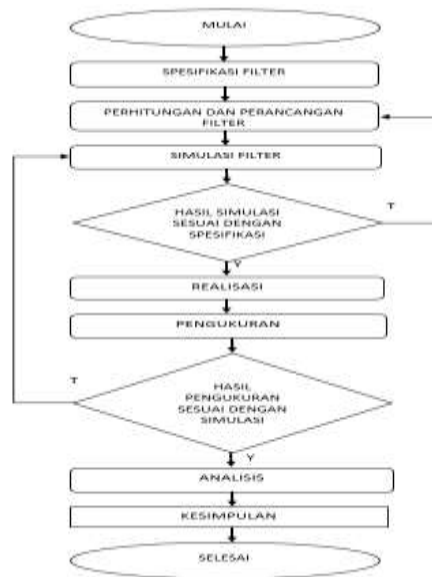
MULAI

SPESIFIKASI FILTER

PERHITUNGAN DAN PERANCANGAN FILTER

SIMULASI FILTER

HASIL SIMULASI SESUAI DENGAN SPESIFIKASI

T

Y

REALISASI

PENGUKURAN

T

HASIL PENGUKURAN SESUAI DENGAN SIMULASI

Y

ANALISIS

KESIMPULAN

SELESAI